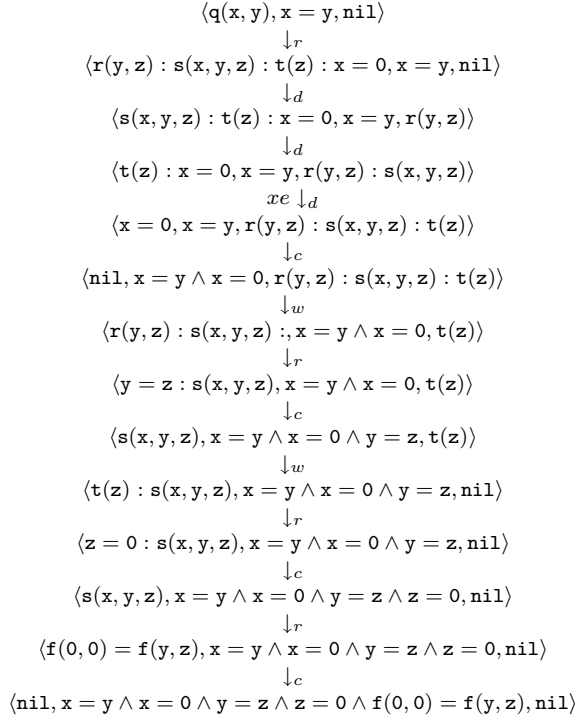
$\langle q(x, y), x = y, nil\rangle$
$\downarrow_r$
$\langle r(y, z) : s(x, y, z) : t(z) : x = 0, x = y, nil\rangle$
$\downarrow_d$
$\langle s(x, y, z) : t(z) : x = 0, x = y, r(y, z)\rangle$
$\downarrow_d$
$\langle t(z) : x = 0, x = y, r(y, z) : s(x, y, z)\rangle$
$xe \downarrow_d$
$\langle x = 0, x = y, r(y, z) : s(x, y, z) : t(z)\rangle$
$\downarrow_c$
$\langle nil, x = y \wedge x = 0, r(y, z) : s(x, y, z) : t(z)\rangle$
$\downarrow_w$
$\langle r(y, z) : s(x, y, z) :, x = y \wedge x = 0, t(z)\rangle$
$\downarrow_r$
$\langle y = z : s(x, y, z), x = y \wedge x = 0, t(z)\rangle$
$\downarrow_c$
$\langle s(x, y, z), x = y \wedge x = 0 \wedge y = z, t(z)\rangle$
$\downarrow_w$
$\langle t(z) : s(x, y, z), x = y \wedge x = 0 \wedge y = z, nil\rangle$
$\downarrow_r$
$\langle z = 0 : s(x, y, z), x = y \wedge x = 0 \wedge y = z, nil\rangle$
$\downarrow_c$
$\langle s(x, y, z), x = y \wedge x = 0 \wedge y = z \wedge z = 0, nil\rangle$
$\downarrow_r$
$\langle f(0, 0) = f(y, z), x = y \wedge x = 0 \wedge y = z \wedge z = 0, nil\rangle$
$\downarrow_c$
$\langle nil, x = y \wedge x = 0 \wedge y = z \wedge z = 0 \wedge f(0, 0) = f(y, z), nil\rangle$